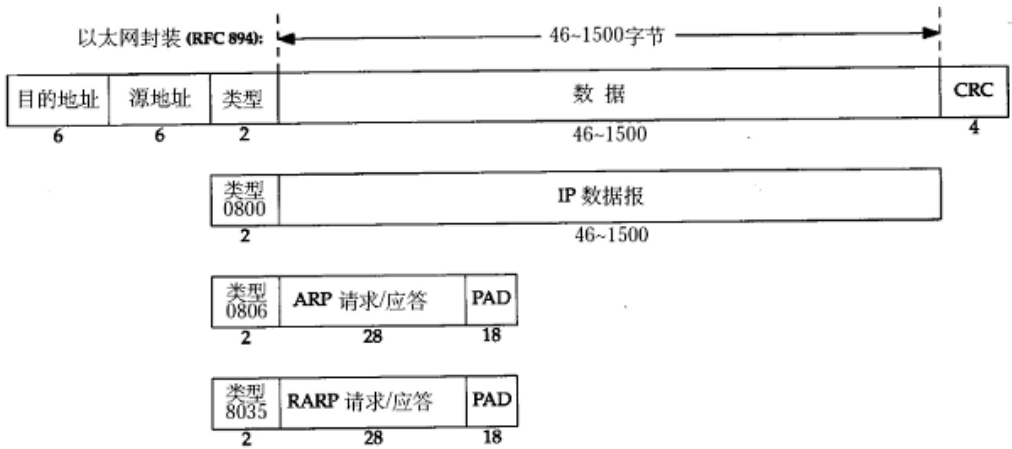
以太网封装 (RFC 894):

46~1500字节

目的地址 | 源地址 | 类型 | 数 据 | CRC

6 6 2 46~1500 4

类型 0800 | IP 数据报

2 46~1500

类型 0806 | ARP 请求/应答 | PAD

2 28 18

类型 8035 | RARP 请求/应答 | PAD

2 28 18